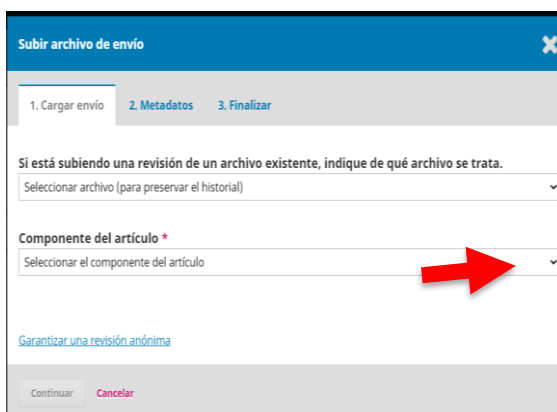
Subir archivo de envío

1. Cargar envío
2. Metadatos
3. Finalizar

Si está subiendo una revisión de un archivo existente, indique de qué archivo se trata.

Seleccionar archivo (para preservar el historial)

Componente del artículo *

Seleccionar el componente del artículo

Garantizar una revisión anónima

Continuar
Cancelar